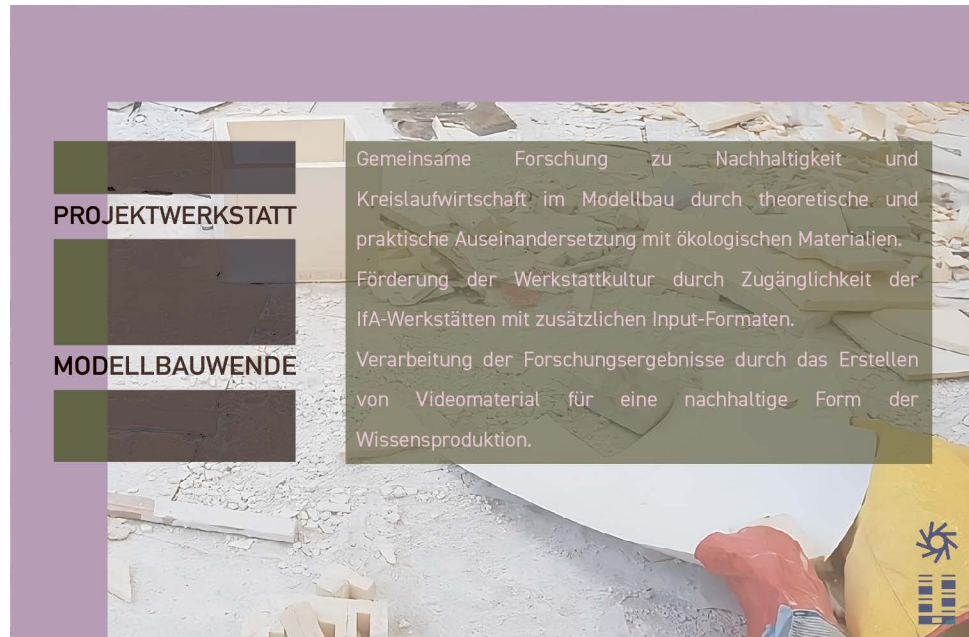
PROJEKTWERKSTATT

MODELLBAUWENDE

Gemeinsame Forschung zu Nachhaltigkeit und Kreislaufwirtschaft im Modellbau durch theoretische und praktische Auseinandersetzung mit ökologischen Materialien.

Förderung der Werkstattkultur durch Zugänglichkeit der IfA-Werkstätten mit zusätzlichen Input-Formaten.

Verarbeitung der Forschungsergebnisse durch das Erstellen von Videomaterial für eine nachhaltige Form der Wissensproduktion.